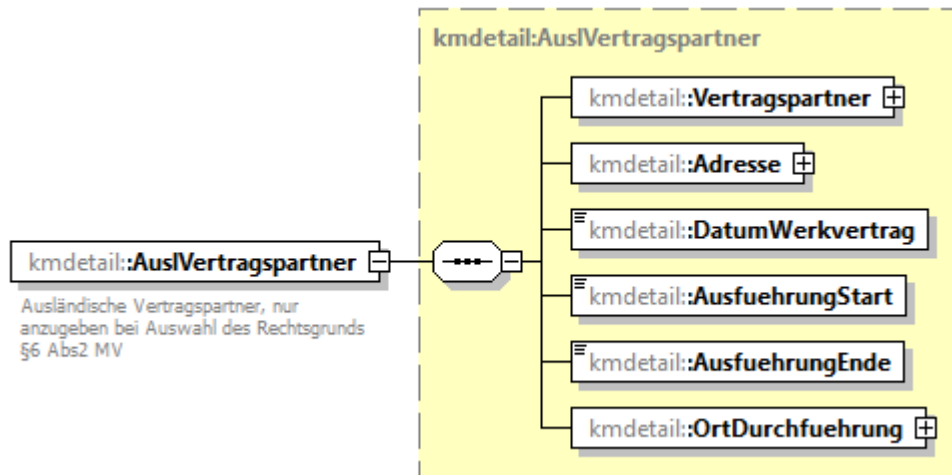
kmdetail:AuslVertragspartner

kmdetail:AuslVertragspartner

Ausländische Vertragspartner, nur anzugeben bei Auswahl des Rechtsgrunds §6 Abs2 MV

kmdetail:Vertragspartner

kmdetail:Adresse

kmdetail:DatumWerkvertrag

kmdetail:AusfuehrungStart

kmdetail:AusfuehrungEnde

kmdetail:OrtDurchfuehrung